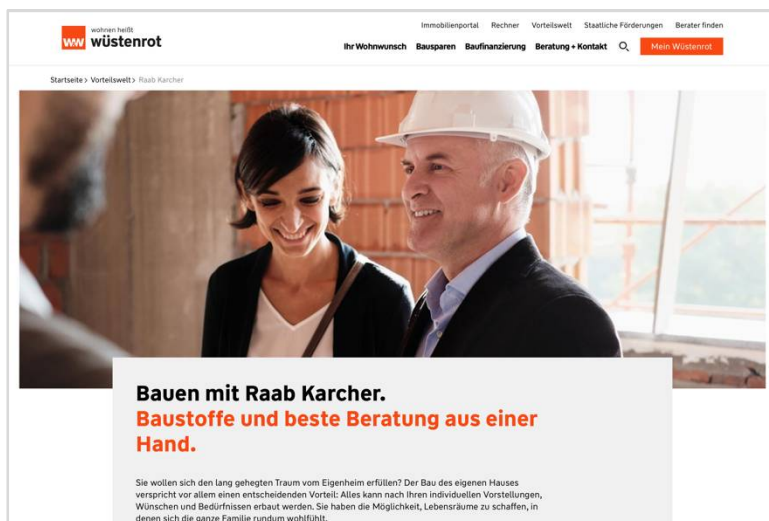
ww wohnen heißt wüstenrot

Immobilienportal Rechner Vorteilswelt Staatliche Förderungen Berater finden

Ihr Wohnwunsch Bausparen Baufinanzierung Beratung + Kontakt Mein Wüstenrot

Startseite > Vorteilswelt > Raab Karcher

Bauen mit Raab Karcher.
Baustoffe und beste Beratung aus einer Hand.

Sie wollen sich den lang gehegten Traum vom Eigenheim erfüllen? Der Bau des eigenen Hauses verspricht vor allem einen entscheidenden Vorteil: Alles kann nach Ihren individuellen Vorstellungen, Wünschen und Bedürfnissen erbaut werden. Sie haben die Möglichkeit, Lebensräume zu schaffen, in denen sich die ganze Familie rundum wohlfühlt.